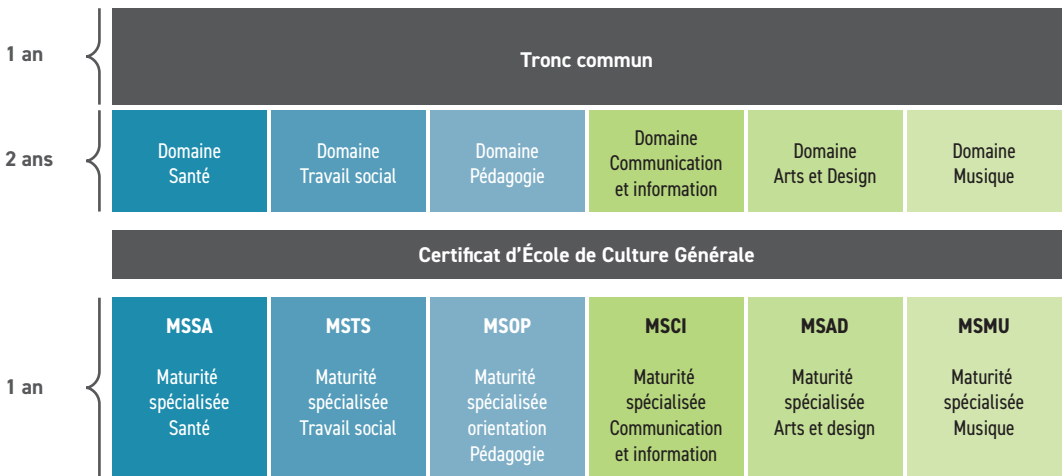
1 an

Tronc commun

2 ans

Domaine Santé

Domaine Travail social

Domaine Pédagogie

Domaine Communication et information

Domaine Arts et Design

Domaine Musique

Certificat d'École de Culture Générale

1 an

MSSA

Maturité spécialisée Santé

MSTS

Maturité spécialisée Travail social

MSOP

Maturité spécialisée orientation Pédagogie

MSCI

Maturité spécialisée Communication et information

MSAD

Maturité spécialisée Arts et design

MSMU

Maturité spécialisée Musique